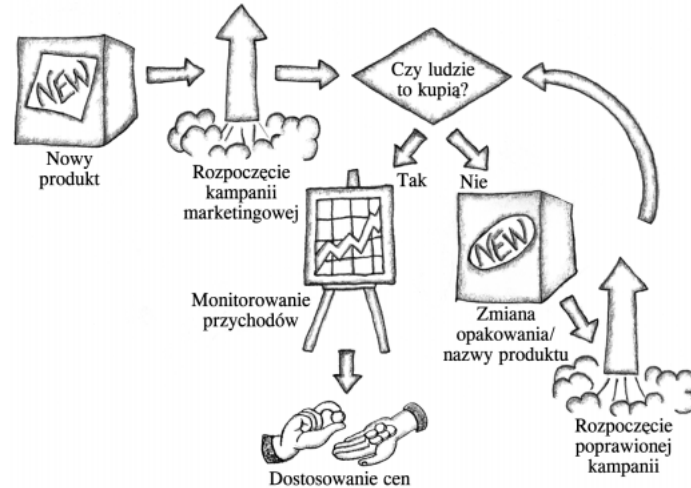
NEW

Nowy produkt

Rozpoczęcie kampanii marketingowej

Czy ludzie to kupią?

Tak

Nie

Monitorowanie przychodów

NEW

Zmiana opakowania/ nazwy produktu

Rozpoczęcie poprawionej kampanii

Dostosowanie cen